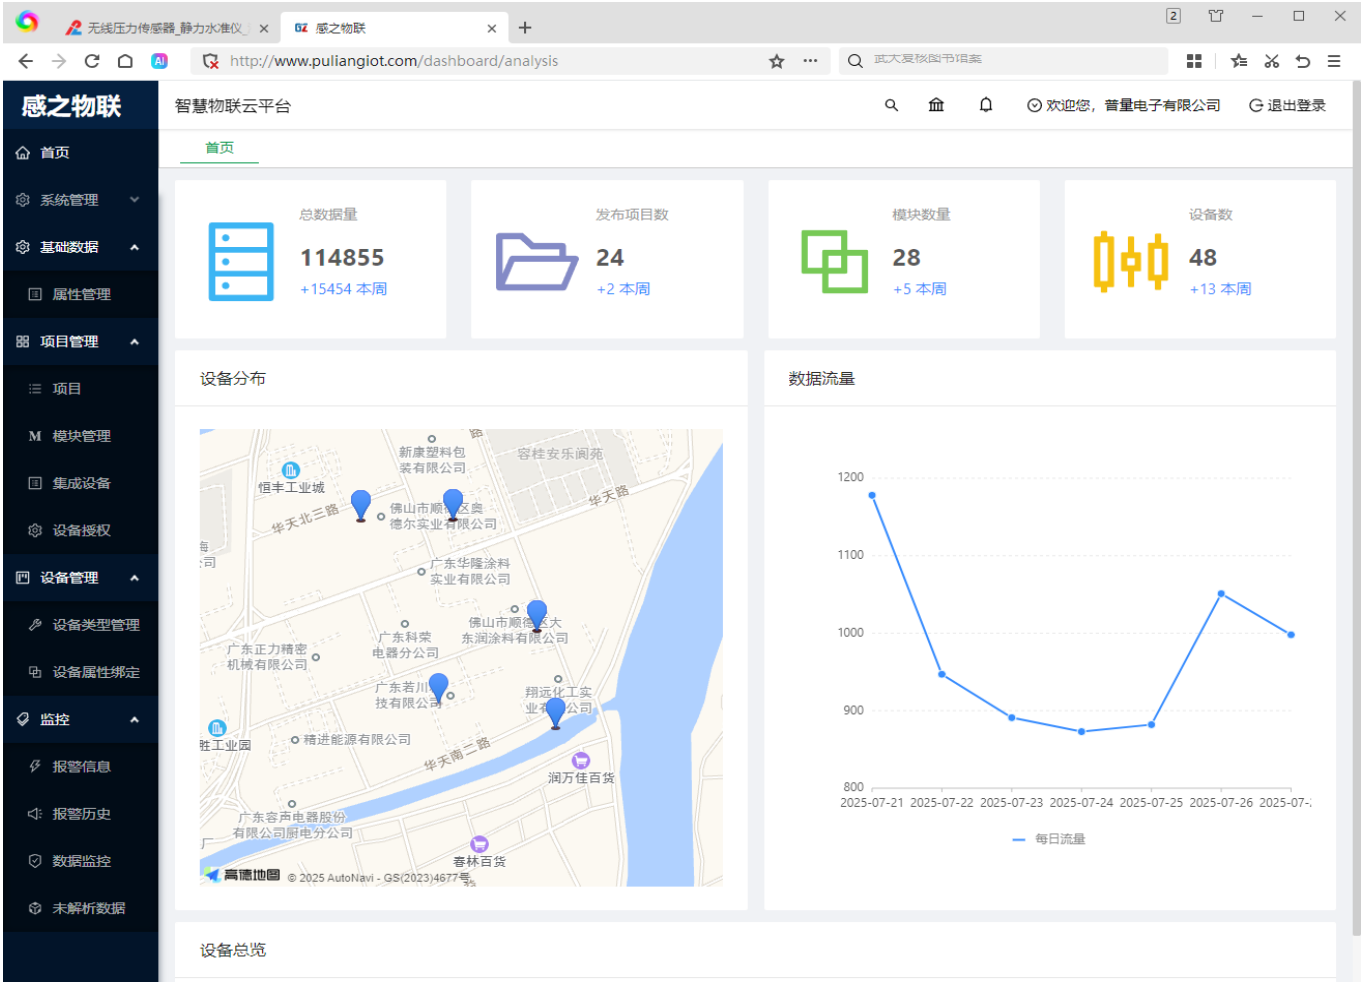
无线压力传感器_静力水准仪_ ×
感之物联 ×
http://www.puliangiot.com/dashboard/analysis

感之物联
首页
系统管理
基础数据
属性管理
项目管理
项目
模块管理
集成设备
设备授权
设备管理
设备类型管理
设备属性绑定
监控
报警信息
报警历史
数据监控
未解析数据

智慧物联云平台
欢迎您，普量电子有限公司
退出登录

首页

总数据量
114855
+15454 本周

发布项目数
24
+2 本周

模块数量
28
+5 本周

设备数
48
+13 本周

设备分布

新康塑料包装有限公司
容桂安乐阆苑
恒丰工业城
华天北三路
佛山市顺德区奥德尔实业有限公司
华天路
广东华隆涂料实业有限公司
佛山市顺德区大东润涂料有限公司
广东科荣电器分公司
广东正力精密机械有限公司
广东若川科技有限公司
翔远化工实业有限公司
精进能源有限公司
华天南二路
润万佳百货
广东容声电器股份有限公司厨电分公司
春林百货
高德地图 © 2025 AutoNavi - GS(2023)4677号

数据流量

1200
1100
1000
900
800
2025-07-21 2025-07-22 2025-07-23 2025-07-24 2025-07-25 2025-07-26 2025-07-
每日流量

设备总览